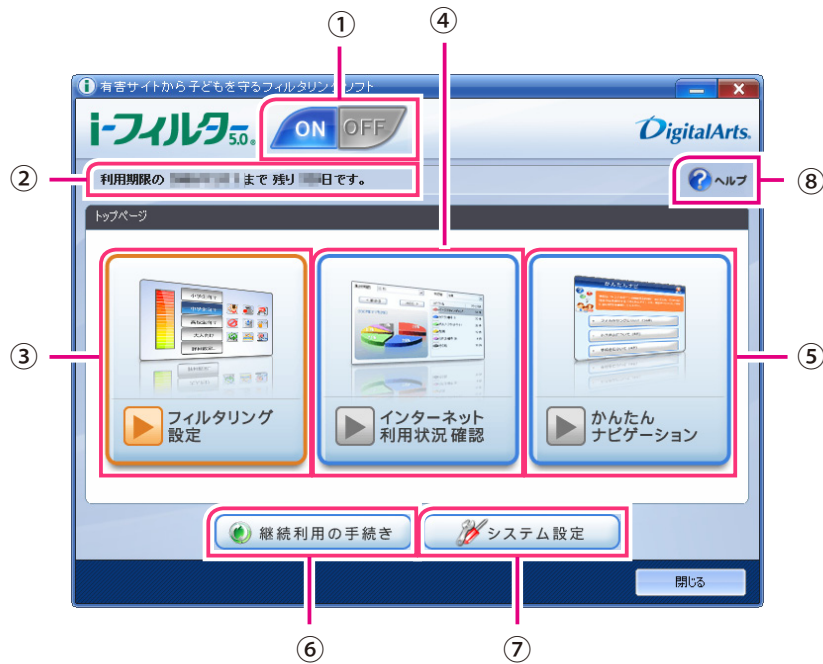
①
④
有害サイトから子どもを守るフィルタリングソフト
i-フィルター 5.0
ON OFF
DigitalArts
② 利用期限の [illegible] まで 残り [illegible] 日です。
ヘルプ ⑧
トップページ
③
⑤
フィルタリング 設定
インターネット 利用状況 確認
かんたん ナビゲーション
継続利用の手続き
システム設定
閉じる
⑥
⑦